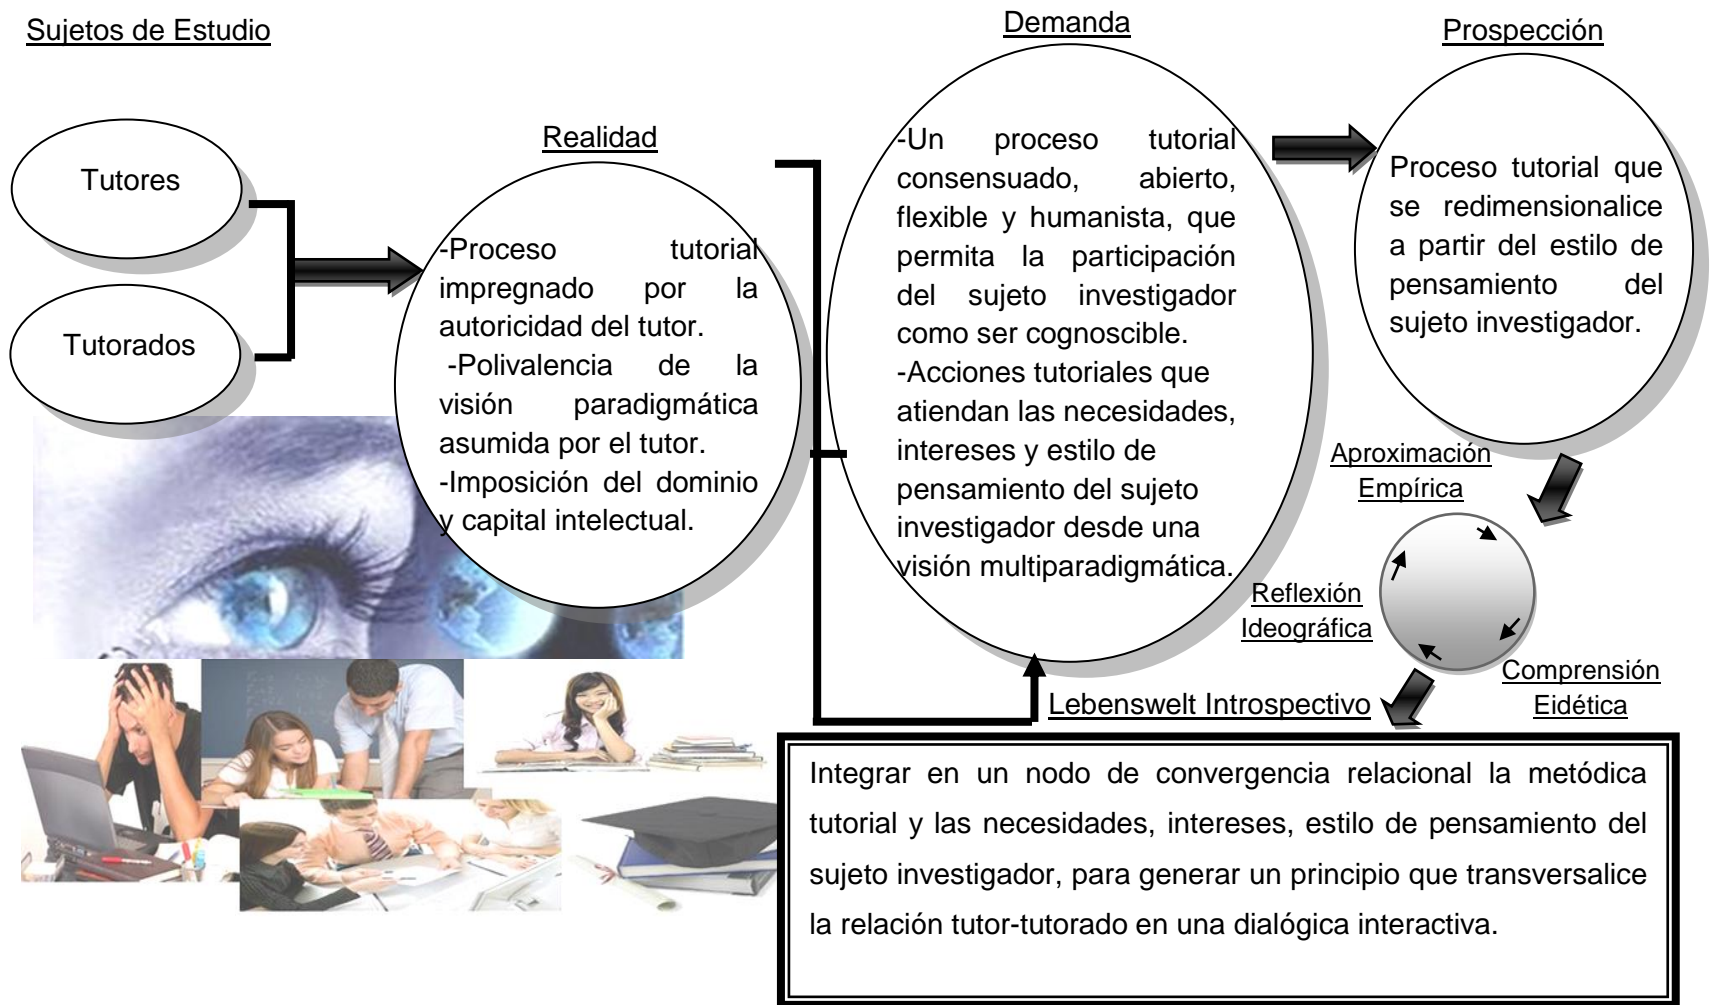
Sujetos de Estudio

Tutores

Tutorados

Realidad

-Proceso tutorial impregnado por la autoricidad del tutor.
-Polivalencia de la visión paradigmática asumida por el tutor.
-Imposición del dominio y capital intelectual.

Demanda

-Un proceso tutorial consensuado, abierto, flexible y humanista, que permita la participación del sujeto investigador como ser cognoscible.
-Acciones tutoriales que atiendan las necesidades, intereses y estilo de pensamiento del sujeto investigador desde una visión multiparadigmática.

Prospección

Proceso tutorial que se redimensionalice a partir del estilo de pensamiento del sujeto investigador.

Aproximación Empírica

Reflexión Ideográfica

Comprensión Eidética

Lebenswelt Introspectivo

Integrar en un nodo de convergencia relacional la metódica tutorial y las necesidades, intereses, estilo de pensamiento del sujeto investigador, para generar un principio que transversalice la relación tutor-tutorado en una dialógica interactiva.